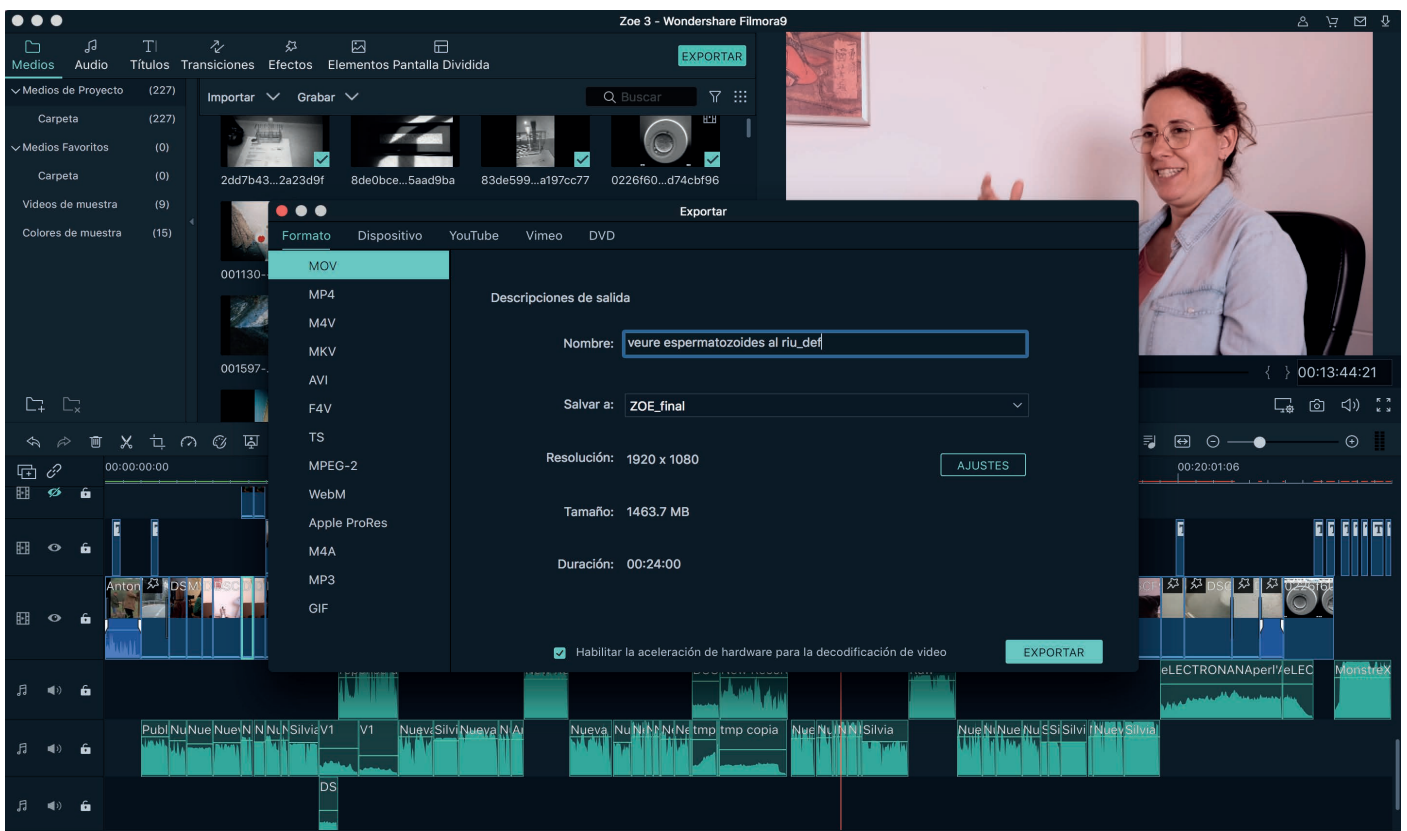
Zoe 3 - Wondershare Filmora9

Medios Audio Títulos Transiciones Efectos Elementos Pantalla Dividida

EXPORTAR

Medios de Proyecto (227)
Carpeta (227)
Medios Favoritos (0)
Carpeta (0)
Videos de muestra (9)
Colores de muestra (15)

Importar Grabar Buscar

2dd7b43...2a23d9f
8de0bce...5aad9ba
83de599...a197cc77
0226f60...d74cbf96
001130-
001597-

Exportar

Formato Dispositivo YouTube Vimeo DVD

MOV
MP4
M4V
MKV
AVI
F4V
TS
MPEG-2
WebM
Apple ProRes
M4A
MP3
GIF

Descripciones de salida

Nombre: veure espermatozoides al riu_def

Salvar a: ZOE_final

Resolución: 1920 x 1080

AJUSTES

Tamaño: 1463.7 MB

Duración: 00:24:00

Habilitar la aceleración de hardware para la decodificación de video

EXPORTAR

00:13:44:21

00:00:00:00

00:20:01:06

Anton DSC DSC DSC

eLECTRONANAperl eLEC MonstreX

Publ Nu Nue Nue N N Nu Silvia V1 V1 Nueva Silvi Nueva N Ar Nueva Nu Ni N Ne Ne tmp tmp copia Nue Nu N N Silvia Nue N Nue Nu S Si Silvi Nuev Silvia

DS